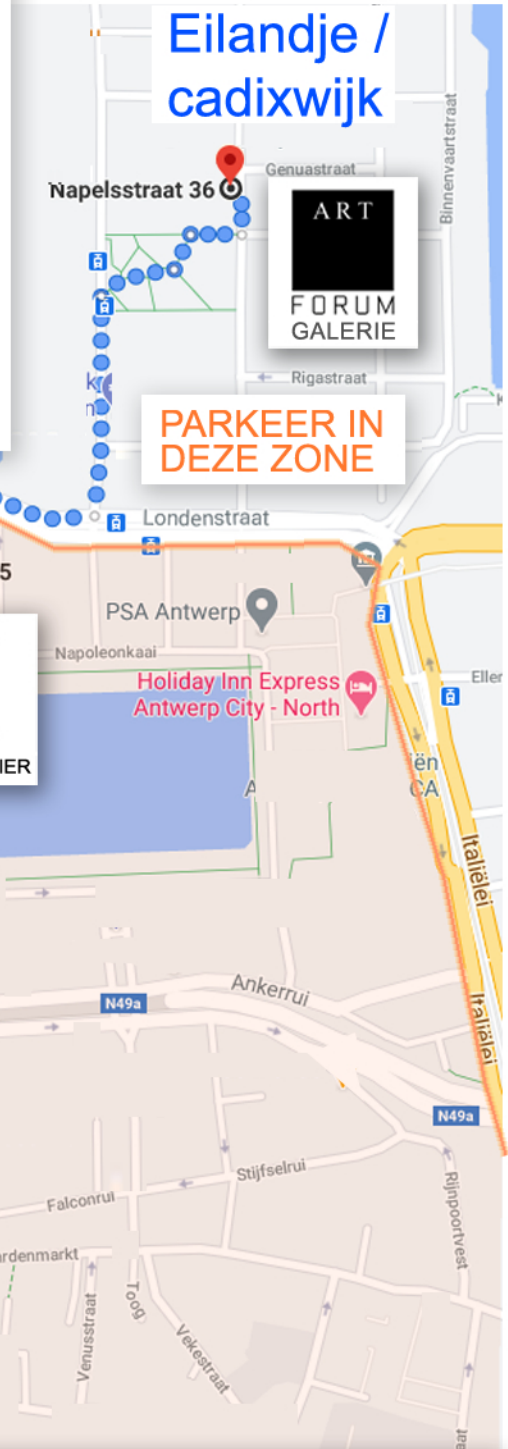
Eilandje / cadixwijk

Napelsstraat 36

Genuastraat

Binnenvaartstraat

ART
FORUM
GALERIE

Rigastraat

PARKEER IN DEZE ZONE

Londenstraat

5

PSA Antwerp

Napoleonkaai

Holiday Inn Express Antwerp City - North

IER

Eller

Italiëlei

Italiëlei

Ankerrui

N49a

N49a

Stijfselrui

Falconrui

Rijnpoortvest

rdenmarkt

Venusstraat

Toog

Vekestraat